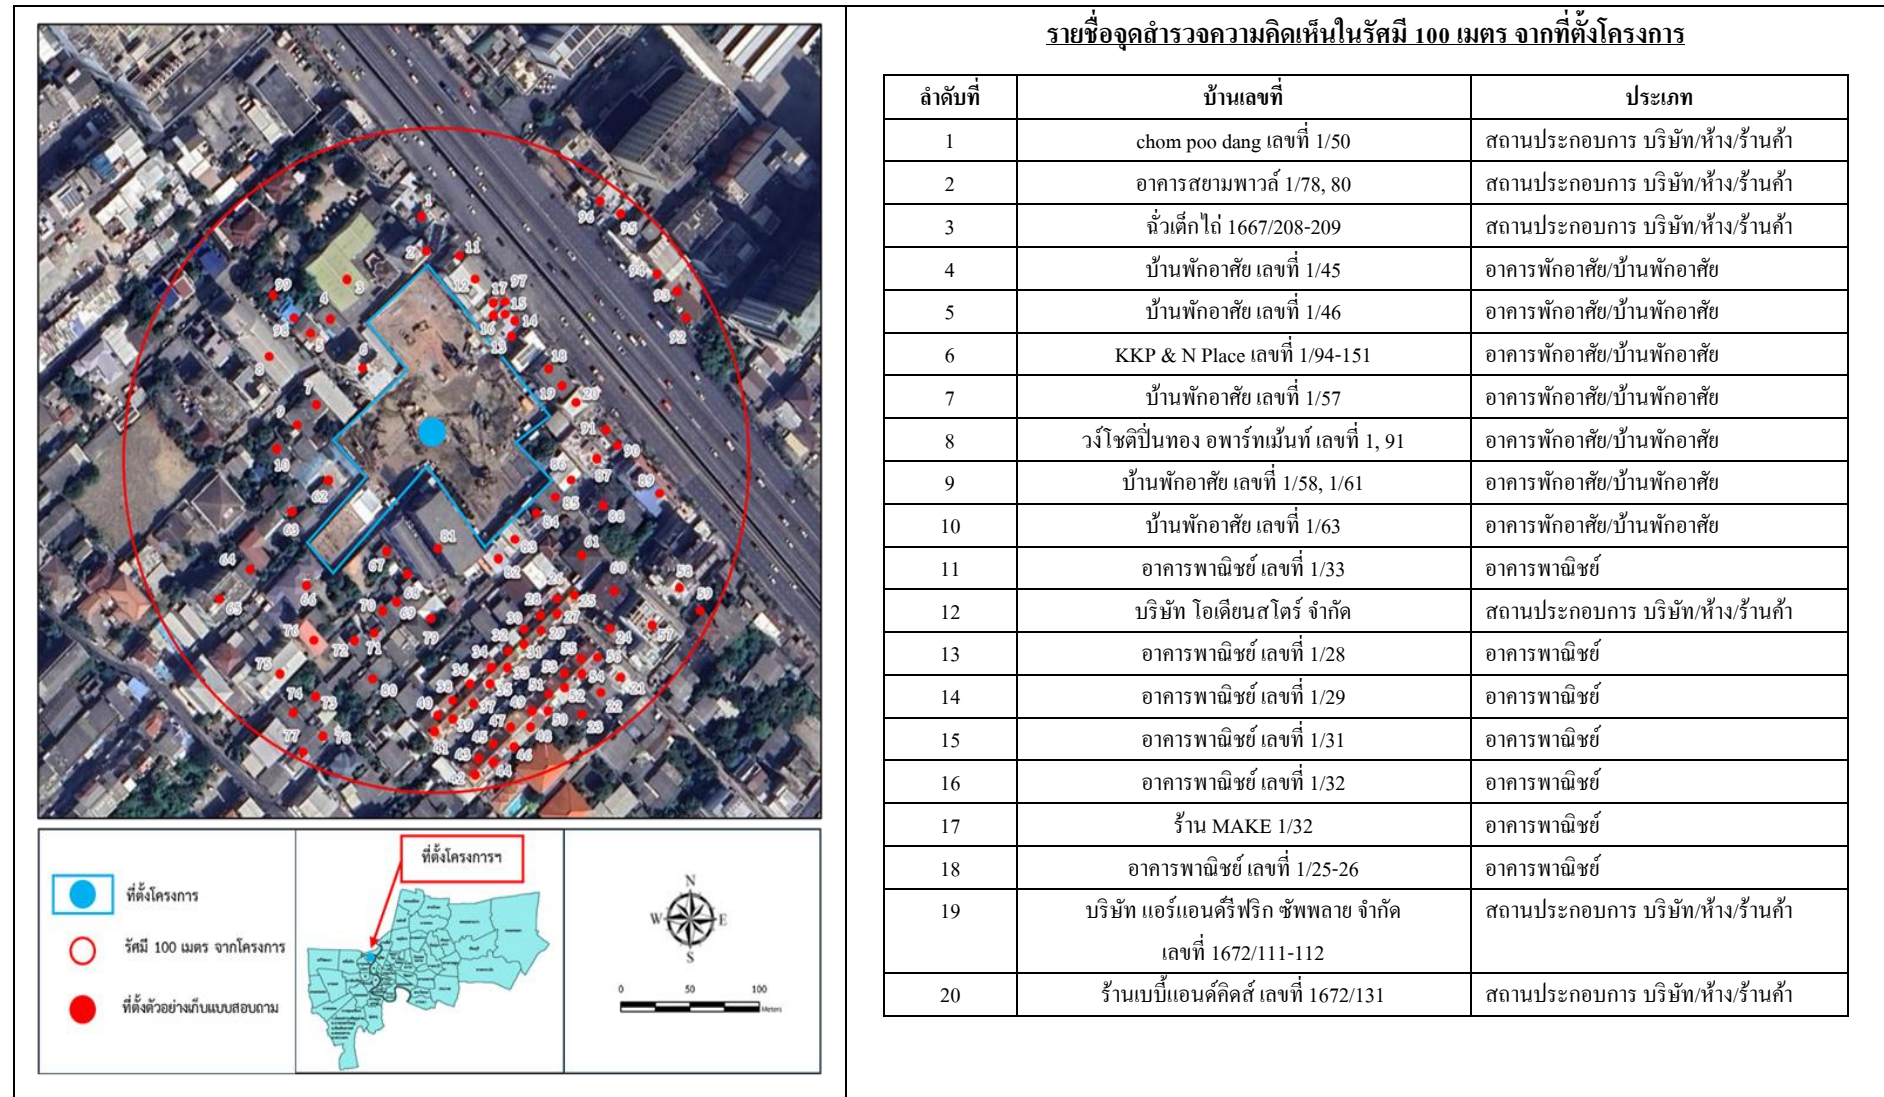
ที่ตั้งโครงการ

รัศมี 100 เมตร จากโครงการ

ที่ตั้งตัวอย่างเก็บแบบสอบถาม

ที่ตั้งโครงการฯ

N
W E
S

0 50 100
Meters

รายชื่อจุดสำรวจความคิดเห็นในรัศมี 100 เมตร จากที่ตั้งโครงการ

| ลำดับที่ | บ้านเลขที่ | ประเภท |
|---|---|---|
| 1 | chom poo dang เลขที่ 1/50 | สถานประกอบการ บริษัท/ห้าง/ร้านค้า |
| 2 | อาคารสยามพาวล์ 1/78, 80 | สถานประกอบการ บริษัท/ห้าง/ร้านค้า |
| 3 | ฉั่วเต็กไถ่ 1667/208-209 | สถานประกอบการ บริษัท/ห้าง/ร้านค้า |
| 4 | บ้านพักอาศัย เลขที่ 1/45 | อาคารพักอาศัย/บ้านพักอาศัย |
| 5 | บ้านพักอาศัย เลขที่ 1/46 | อาคารพักอาศัย/บ้านพักอาศัย |
| 6 | KKP & N Place เลขที่ 1/94-151 | อาคารพักอาศัย/บ้านพักอาศัย |
| 7 | บ้านพักอาศัย เลขที่ 1/57 | อาคารพักอาศัย/บ้านพักอาศัย |
| 8 | วงโชติปิ่นทอง อพาร์ทเม้นท์ เลขที่ 1, 91 | อาคารพักอาศัย/บ้านพักอาศัย |
| 9 | บ้านพักอาศัย เลขที่ 1/58, 1/61 | อาคารพักอาศัย/บ้านพักอาศัย |
| 10 | บ้านพักอาศัย เลขที่ 1/63 | อาคารพักอาศัย/บ้านพักอาศัย |
| 11 | อาคารพาณิชย์ เลขที่ 1/33 | อาคารพาณิชย์ |
| 12 | บริษัท โอเดียนสโตร์ จำกัด | สถานประกอบการ บริษัท/ห้าง/ร้านค้า |
| 13 | อาคารพาณิชย์ เลขที่ 1/28 | อาคารพาณิชย์ |
| 14 | อาคารพาณิชย์ เลขที่ 1/29 | อาคารพาณิชย์ |
| 15 | อาคารพาณิชย์ เลขที่ 1/31 | อาคารพาณิชย์ |
| 16 | อาคารพาณิชย์ เลขที่ 1/32 | อาคารพาณิชย์ |
| 17 | ร้าน MAKE 1/32 | อาคารพาณิชย์ |
| 18 | อาคารพาณิชย์ เลขที่ 1/25-26 | อาคารพาณิชย์ |
| 19 | บริษัท แอร์แอนด์ฟริก ซัพพลาย จำกัด เลขที่ 1672/111-112 | สถานประกอบการ บริษัท/ห้าง/ร้านค้า |
| 20 | ร้านเบบี้แอนด์คิดส์ เลขที่ 1672/131 | สถานประกอบการ บริษัท/ห้าง/ร้านค้า |